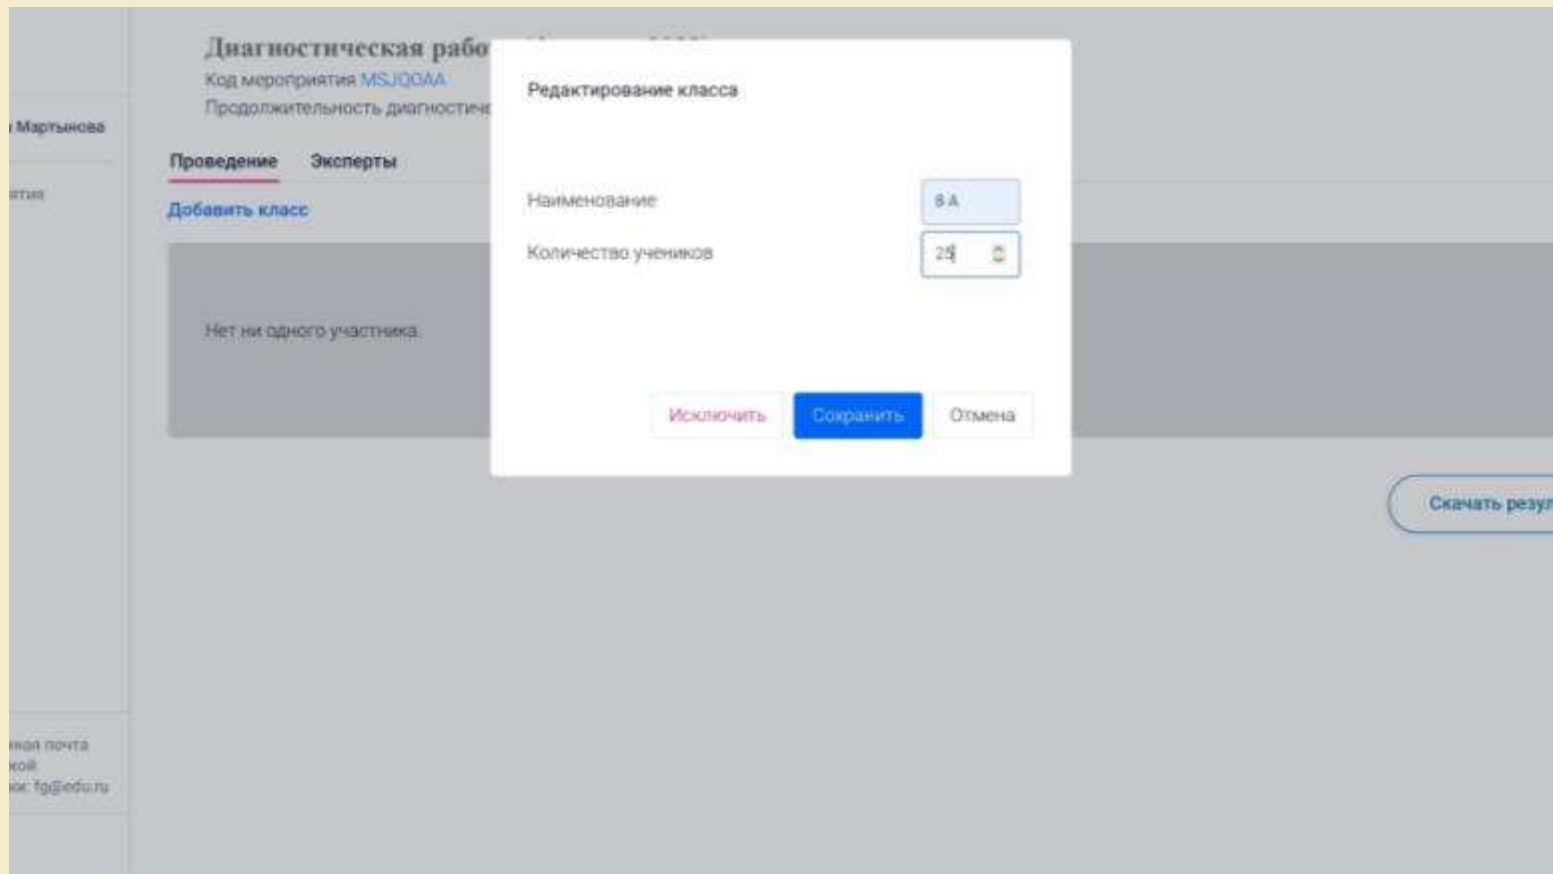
Диагностическая рабо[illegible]
Код мероприятия MSJQOAA
Продолжительность диагностич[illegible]

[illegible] Мартынова
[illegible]тия

Проведение Эксперты
Добавить класс

Нет ни одного участника.

Редактирование класса

Наименование 8 А
Количество учеников 25

Исключить Сохранить Отмена

Скачать резул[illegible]

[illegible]ная почта
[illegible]кой
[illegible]: fg@edu.ru